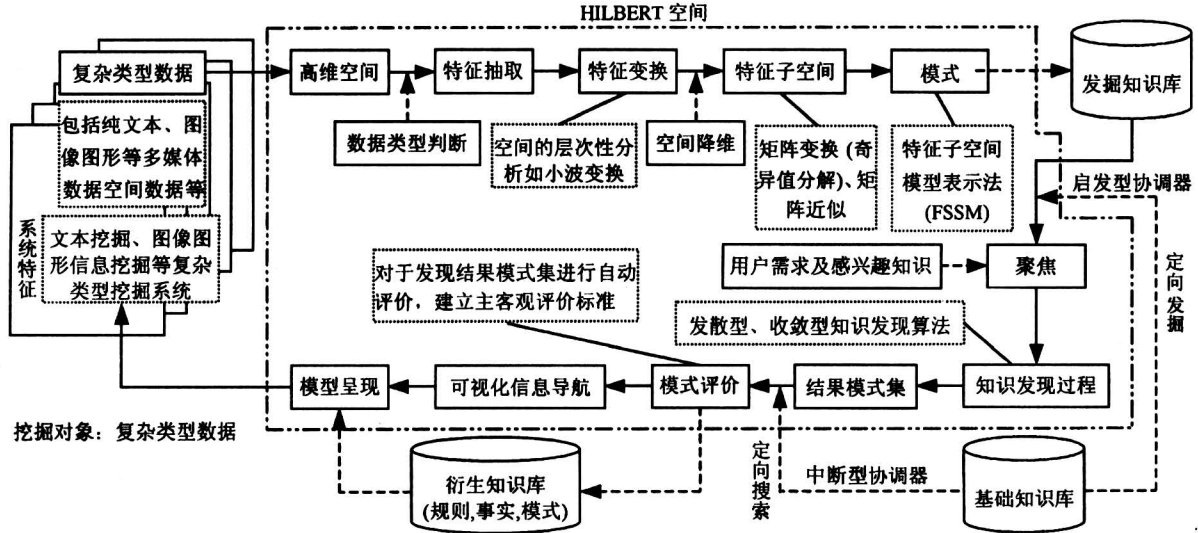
HILBERT 空间

复杂类型数据

包括纯文本、图像图形等多媒体数据空间数据等

文本挖掘、图像图形信息挖掘等复杂类型挖掘系统

系统特征

高维空间

特征抽取

特征变换

特征子空间

模式

发掘知识库

数据类型判断

空间的层次性分析如小波变换

空间降维

矩阵变换（奇异值分解）、矩阵近似

特征子空间模型表示法(FSSM)

启发型协调器

用户需求及感兴趣知识

聚焦

定向发掘

对于发现结果模式集进行自动评价，建立主客观评价标准

发散型、收敛型知识发现算法

模型呈现

可视化信息导航

模式评价

结果模式集

知识发现过程

挖掘对象：复杂类型数据

定向搜索

中断型协调器

衍生知识库
(规则,事实,模式)

基础知识库